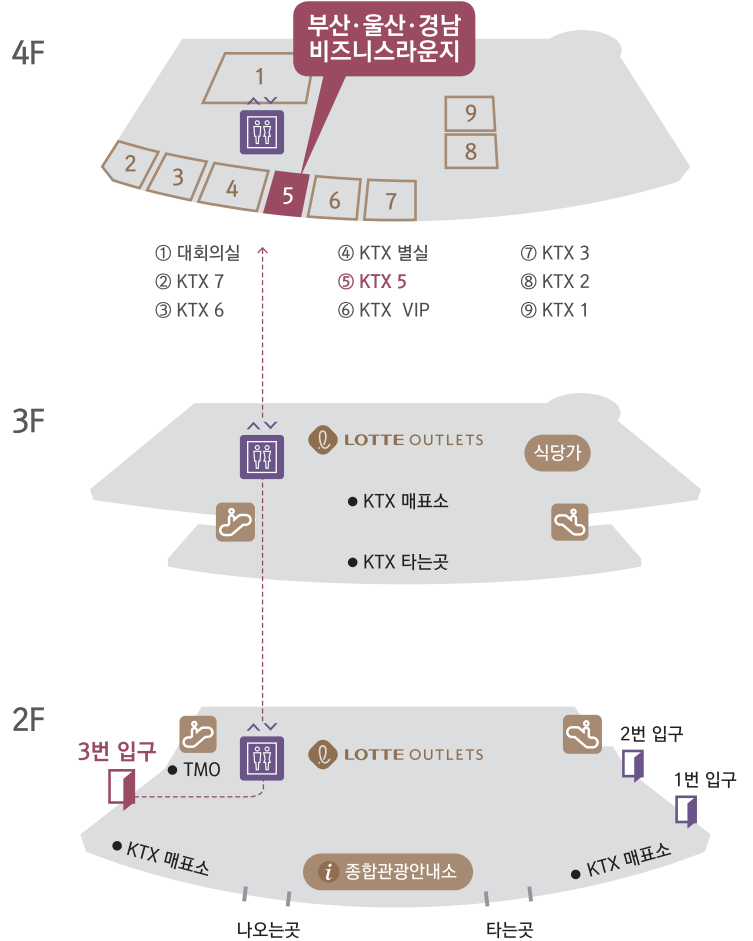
4F

부산·울산·경남 비즈니스라운지

1
9
8
2
3
4
5
6
7

① 대회의실
② KTX 7
③ KTX 6
④ KTX 별실
⑤ KTX 5
⑥ KTX VIP
⑦ KTX 3
⑧ KTX 2
⑨ KTX 1

3F

LOTTE OUTLETS
식당가
● KTX 매표소
● KTX 타는곳

2F

3번 입구
● TMO
LOTTE OUTLETS
2번 입구
1번 입구
● KTX 매표소
종합관광안내소
● KTX 매표소
나오는곳
타는곳